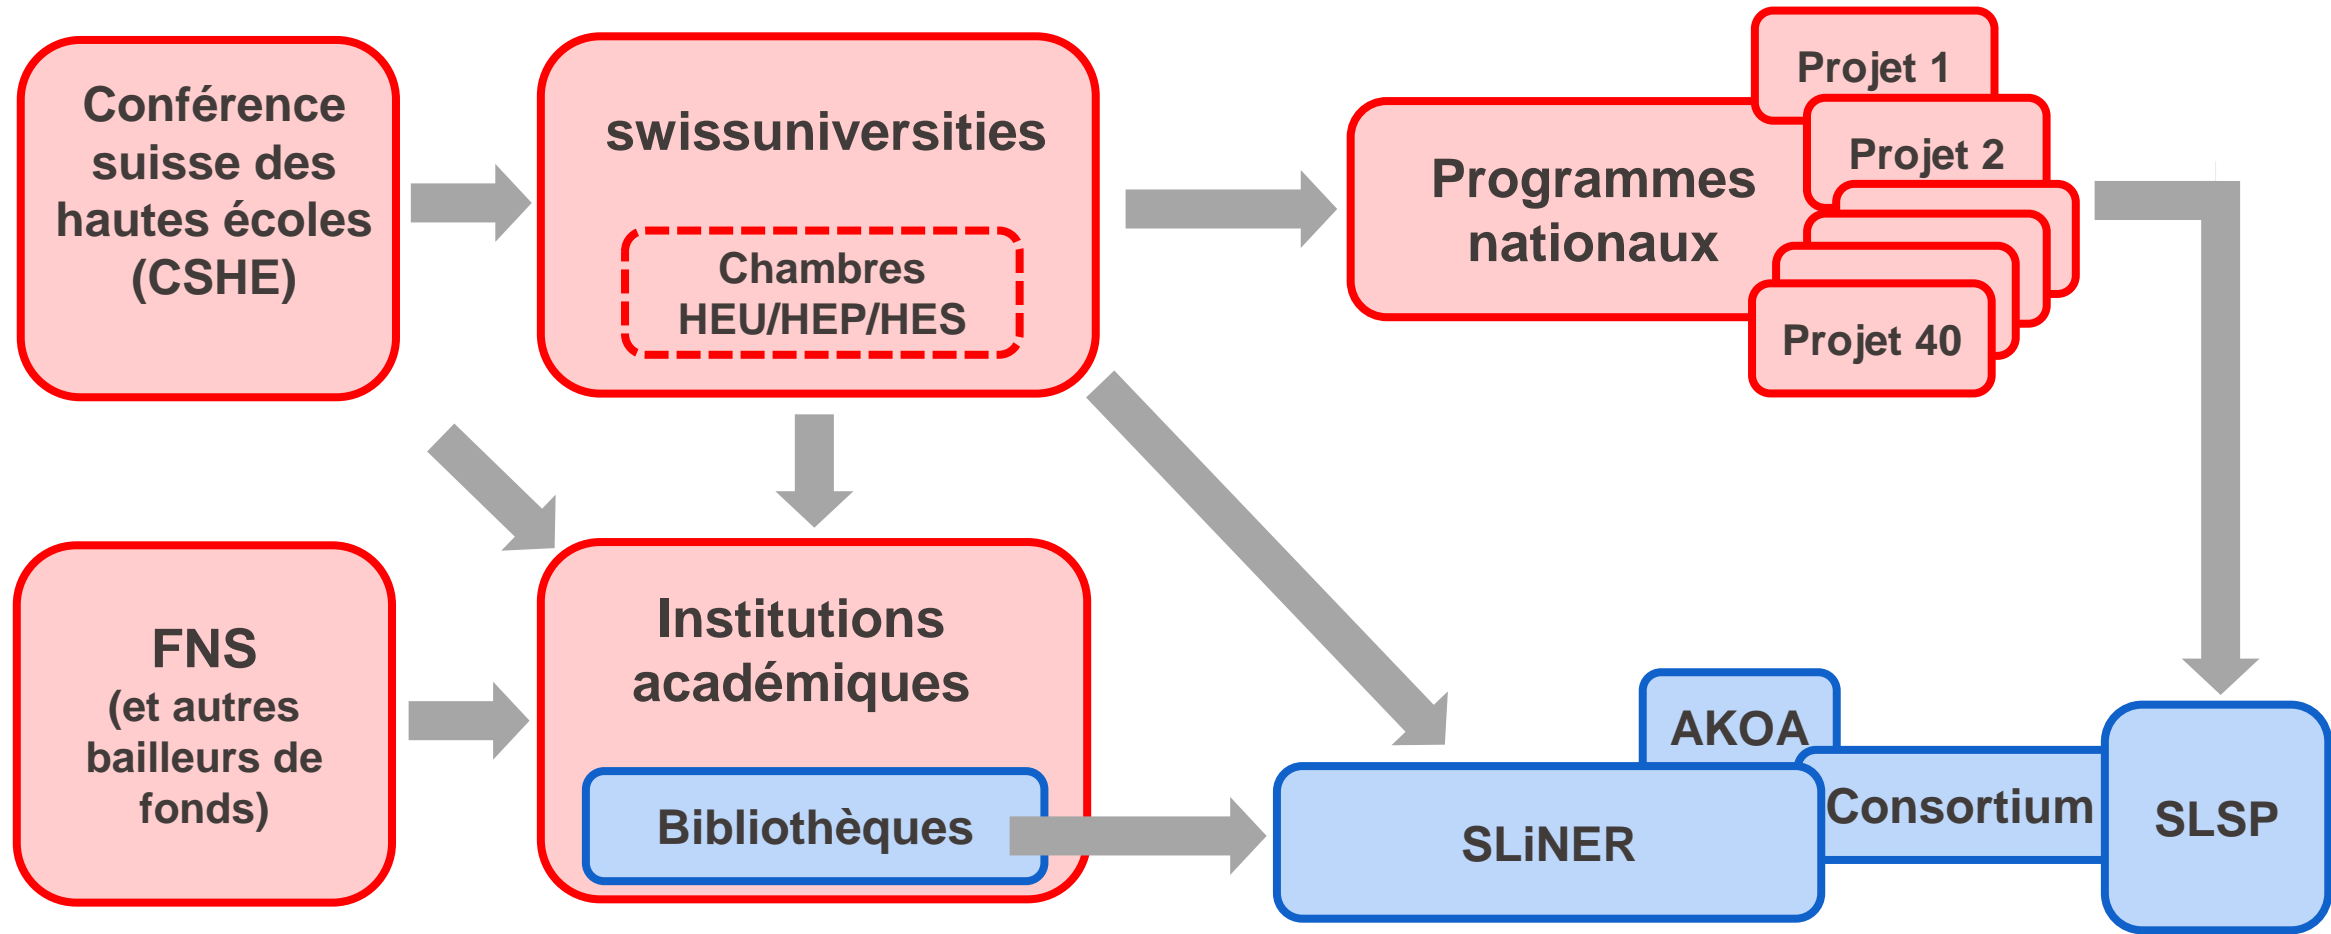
Conférence suisse des hautes écoles (CSHE)

swissuniversities

Chambres HEU/HEP/HES

Programmes nationaux

Projet 1

Projet 2

Projet 40

FNS (et autres bailleurs de fonds)

Institutions académiques

Bibliothèques

AKOA

Consortium

SLiNER

SLSP